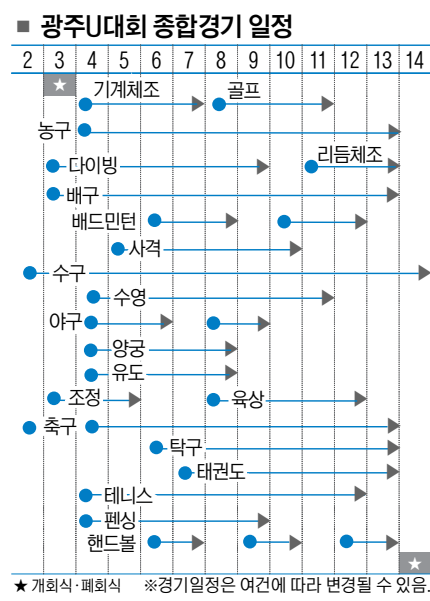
■ 광주U대회 종합경기 일정

| 2 | 3 | 4 | 5 | 6 | 7 | 8 | 9 | 10 | 11 | 12 | 13 | 14 |
|---|---|---|---|---|---|---|---|---|---|---|---|---|

★

기계체조

골프

농구

다이빙

리듬체조

배구

배드민턴

사격

수구

수영

야구

양궁

유도

조정

육상

축구

탁구

태권도

테니스

펜싱

핸드볼

★

★ 개회식·폐회식 ※경기일정은 여건에 따라 변경될 수 있음.